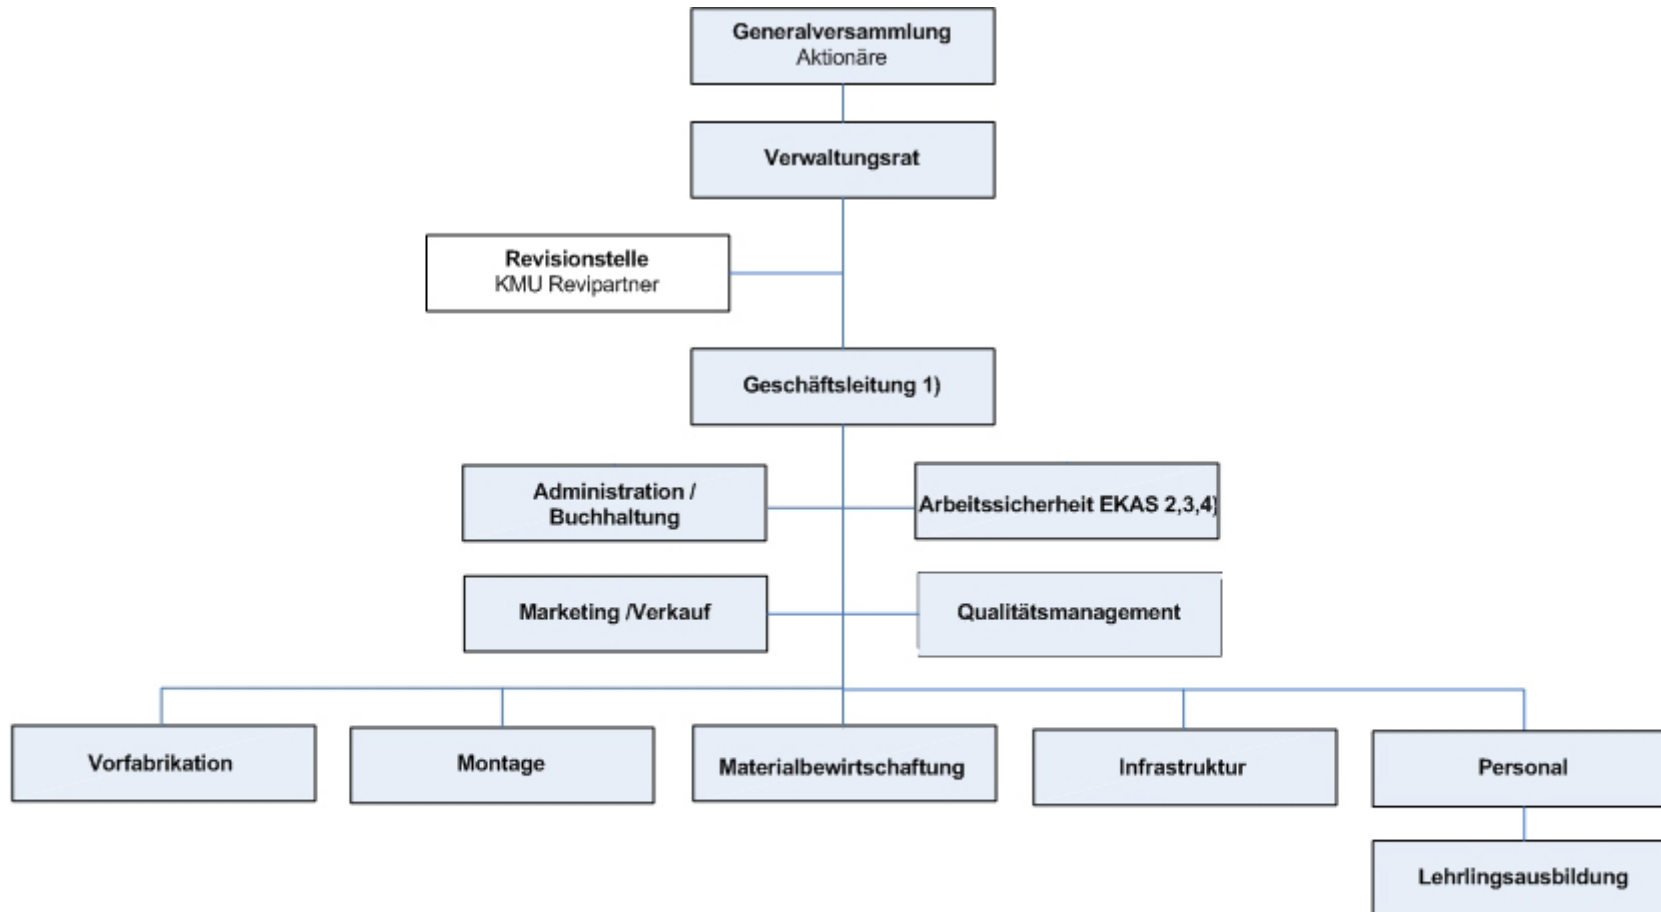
Generalversammlung
Aktionäre

Verwaltungsrat

Revisionstelle
KMU Revipartner

Geschäftsleitung 1)

Administration / Buchhaltung

Arbeitssicherheit EKAS 2,3,4)

Marketing /Verkauf

Qualitätsmanagement

Vorfabrikation

Montage

Materialbewirtschaftung

Infrastruktur

Personal

Lehrlingsausbildung